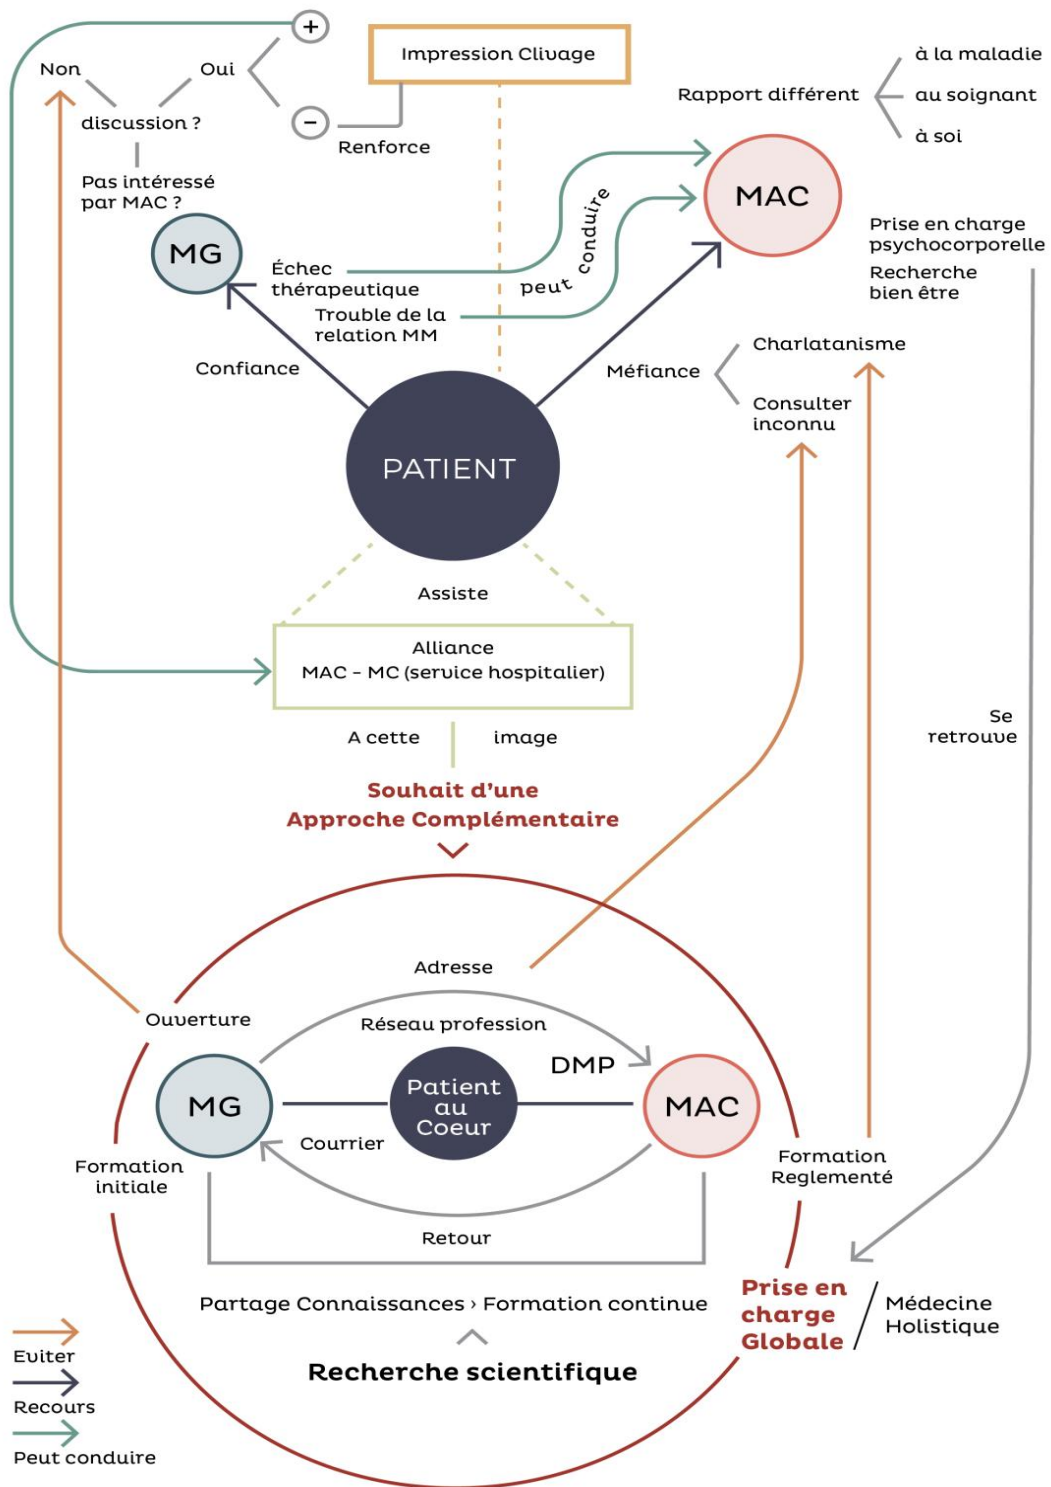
Non
Oui
discussion ?
Pas intéressé par MAC ?
Impression Clivage
Renforce
Rapport différent
à la maladie
au soignant
à soi
MAC
Prise en charge psychocorporelle
Recherche bien être
MG
Échec thérapeutique
Trouble de la relation MM
peut conduire
Confiance
Méfiance
Charlatanisme
Consulter inconnu
PATIENT
Assiste
Alliance
MAC - MC (service hospitalier)
A cette
image
Souhait d'une
Approche Complémentaire
Se retrouve
Adresse
Ouverture
Réseau profession
DMP
MG
Patient au Coeur
MAC
Courrier
Formation initiale
Formation Reglementé
Retour
Partage Connaissances › Formation continue
Prise en charge Globale
Médecine Holistique
Recherche scientifique
Eviter
Recours
Peut conduire